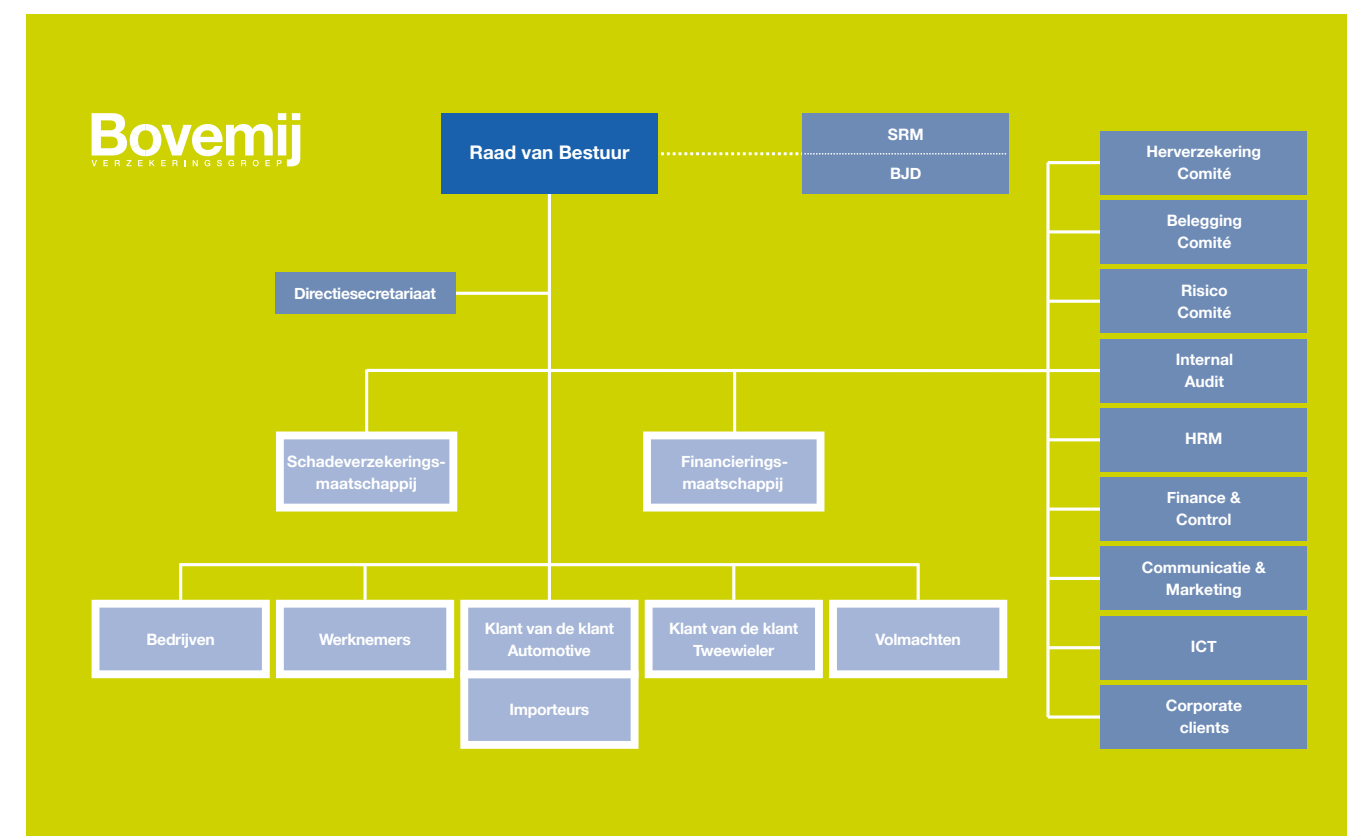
Bovemij
VERZEKERINGSGROEP

Raad van Bestuur

SRM

BJD

Herverzekering Comité

Belegging Comité

Risico Comité

Internal Audit

HRM

Finance & Control

Communicatie & Marketing

ICT

Corporate clients

Directiesecretariaat

Schadeverzekeringsmaatschappij

Financieringsmaatschappij

Bedrijven

Werknemers

Klant van de klant Automotive

Importeurs

Klant van de klant Tweewieler

Volmachten